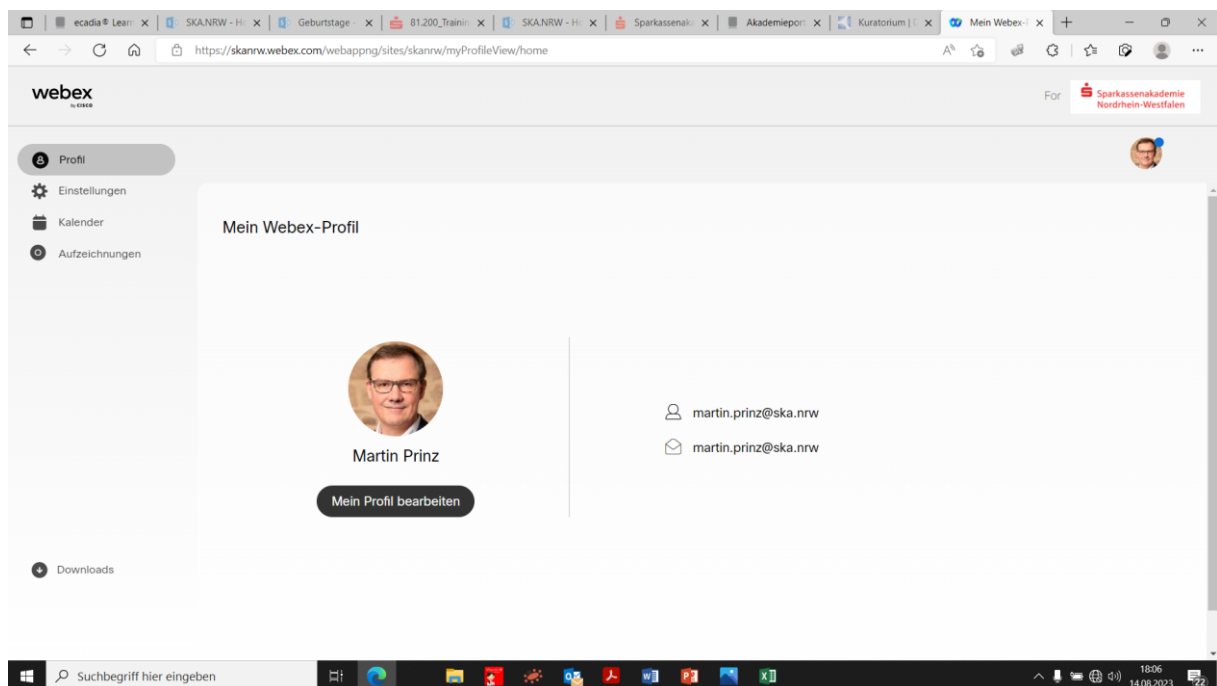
ecadia® Learn | SKA.NRW - H | Geburtstage | 81.200_Trainin | SKA.NRW - H | Sparkassenak | Akademieport | Kuratorium | Mein Webex-

https://skanrw.webex.com/webappng/sites/skanrw/myProfileView/home

webex by cisco

For Sparkassenakademie Nordrhein-Westfalen

Profil
Einstellungen
Kalender
Aufzeichnungen

Mein Webex-Profil

Martin Prinz

Mein Profil bearbeiten

martin.prinz@ska.nrw
martin.prinz@ska.nrw

Downloads

Suchbegriff hier eingeben

18:06
14.08.2023
22